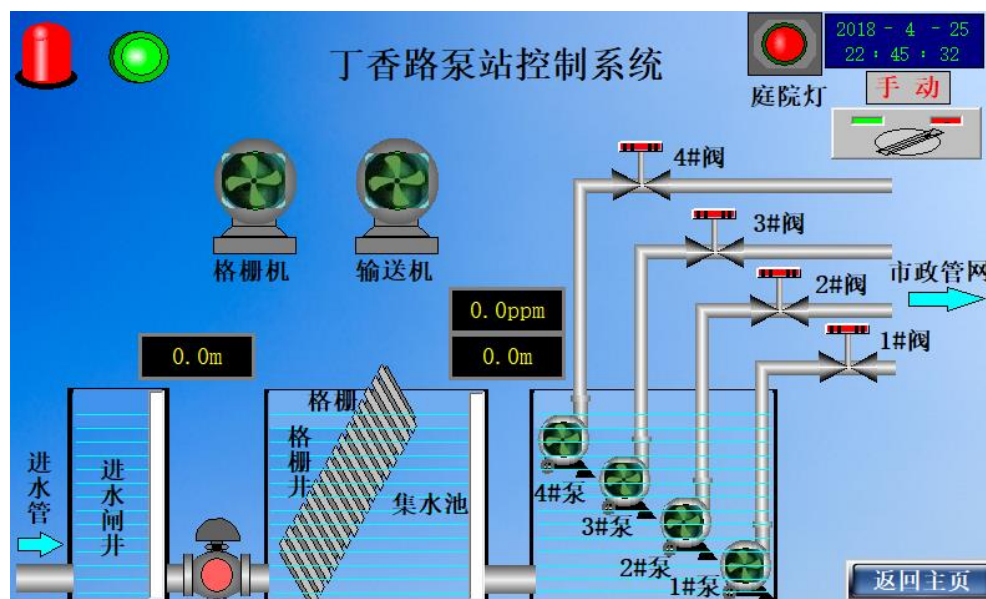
丁香路泵站控制系统

2018 - 4 - 25
22 : 45 : 32

庭院灯

手 动

格栅机

输送机

4#阀

3#阀

2#阀

1#阀

市政管网

0.0ppm

0.0m

0.0m

格栅

格栅井

集水池

进水管

进水闸井

4#泵

3#泵

2#泵

1#泵

返回主页